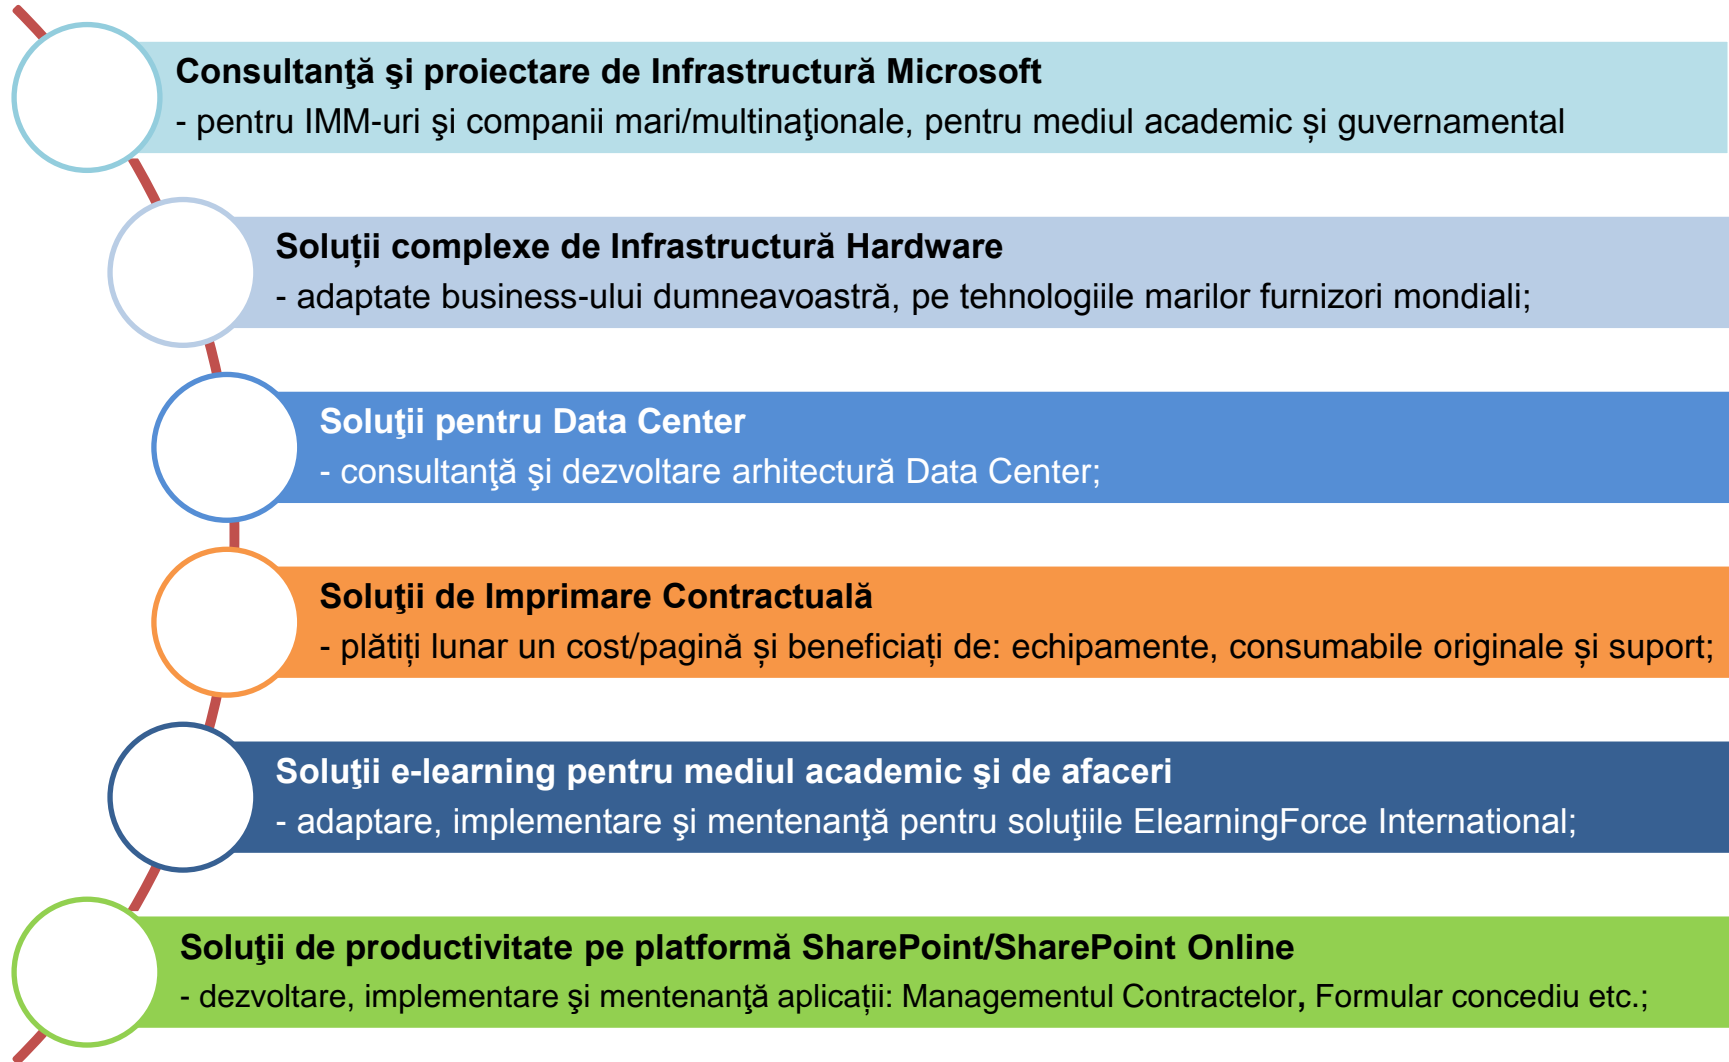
Consultanţă şi proiectare de Infrastructură Microsoft
- pentru IMM-uri şi companii mari/multinaţionale, pentru mediul academic și guvernamental

Soluţii complexe de Infrastructură Hardware
- adaptate business-ului dumneavoastră, pe tehnologiile marilor furnizori mondiali;

Soluţii pentru Data Center
- consultanţă şi dezvoltare arhitectură Data Center;

Soluţii de Imprimare Contractuală
- plătiți lunar un cost/pagină și beneficiați de: echipamente, consumabile originale și suport;

Soluţii e-learning pentru mediul academic şi de afaceri
- adaptare, implementare şi mentenanţă pentru soluţiile ElearningForce International;

Soluţii de productivitate pe platformă SharePoint/SharePoint Online
- dezvoltare, implementare şi mentenanţă aplicații: Managementul Contractelor, Formular concediu etc.;